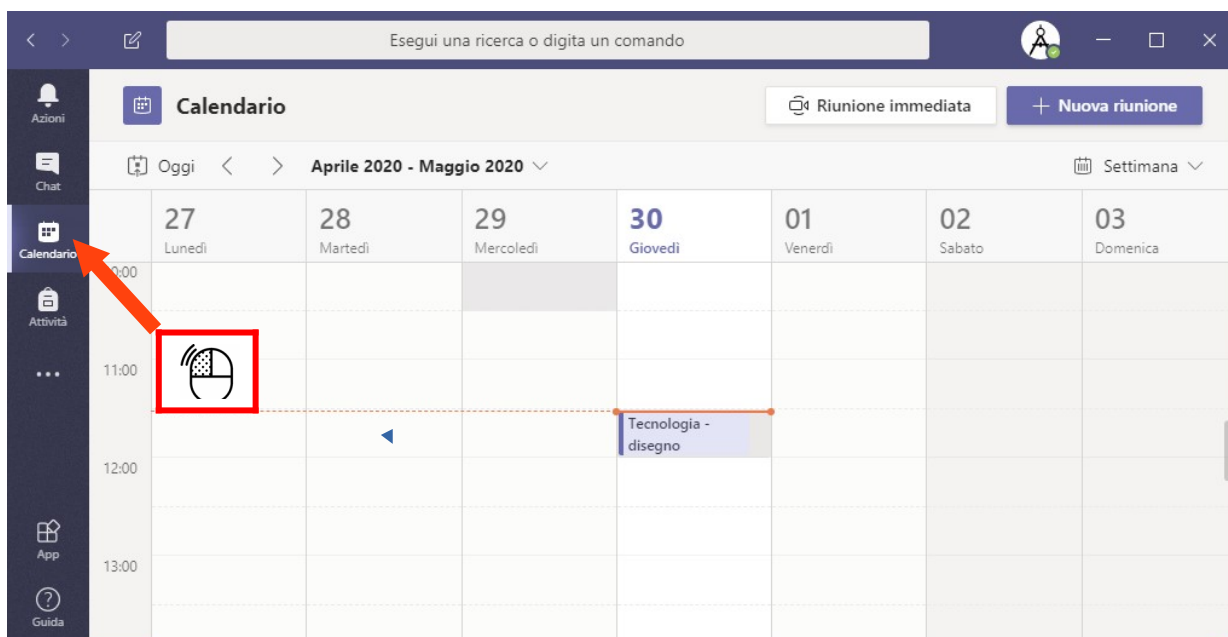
Esegui una ricerca o digita un comando

Azioni

Chat

Calendario

Attività

...

App

Guida

Calendario

Riunione immediata

+ Nuova riunione

Oggi

Aprile 2020 - Maggio 2020

Settimana

27 Lunedì

28 Martedì

29 Mercoledì

30 Giovedì

01 Venerdì

02 Sabato

03 Domenica

10:00

11:00

12:00

13:00

Tecnologia - disegno